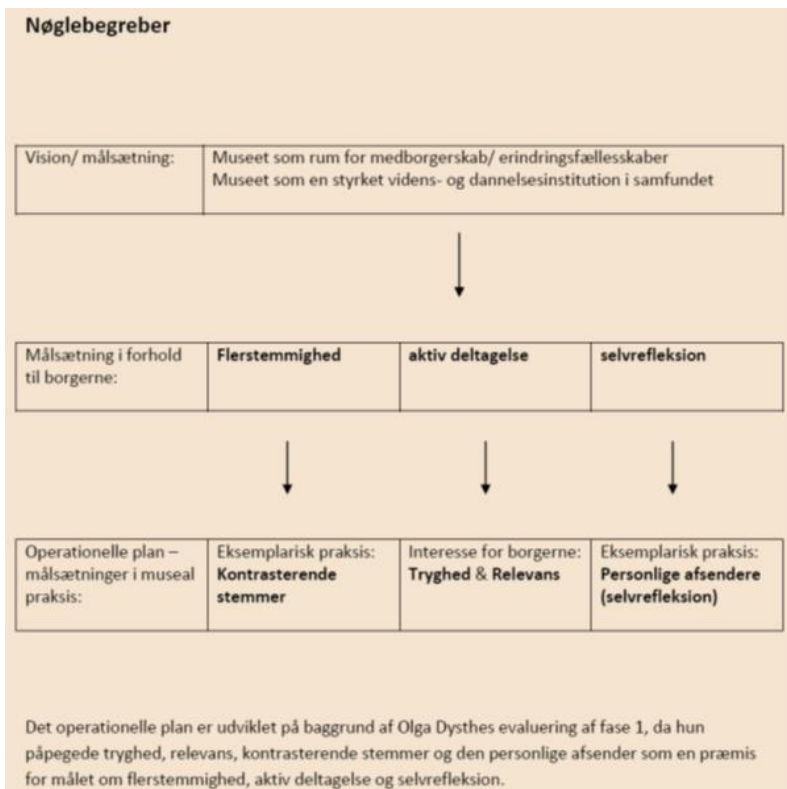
Nøglebegreber

| Vision/ målsætning: | Museet som rum for medborgerskab/ erindringsfællesskaber Museet som en styrket videns- og dannelsesinstitution i samfundet |
|---|---|

| Målsætning i forhold til borgerne: | **Flerstemmighed** | **aktiv deltagelse** | **selvrefleksion** |
|---|---|---|---|

| Operationelle plan – målsætninger i museal praksis: | Eksemplarisk praksis: **Kontrasterende stemmer** | Interesse for borgerne: **Tryghed & Relevans** | Eksemplarisk praksis: **Personlige afsendere (selvrefleksion)** |
|---|---|---|---|

Det operationelle plan er udviklet på baggrund af Olga Dysthes evaluering af fase 1, da hun påpegede tryghed, relevans, kontrasterende stemmer og den personlige afsender som en præmis for målet om flerstemmighed, aktiv deltagelse og selvrefleksion.